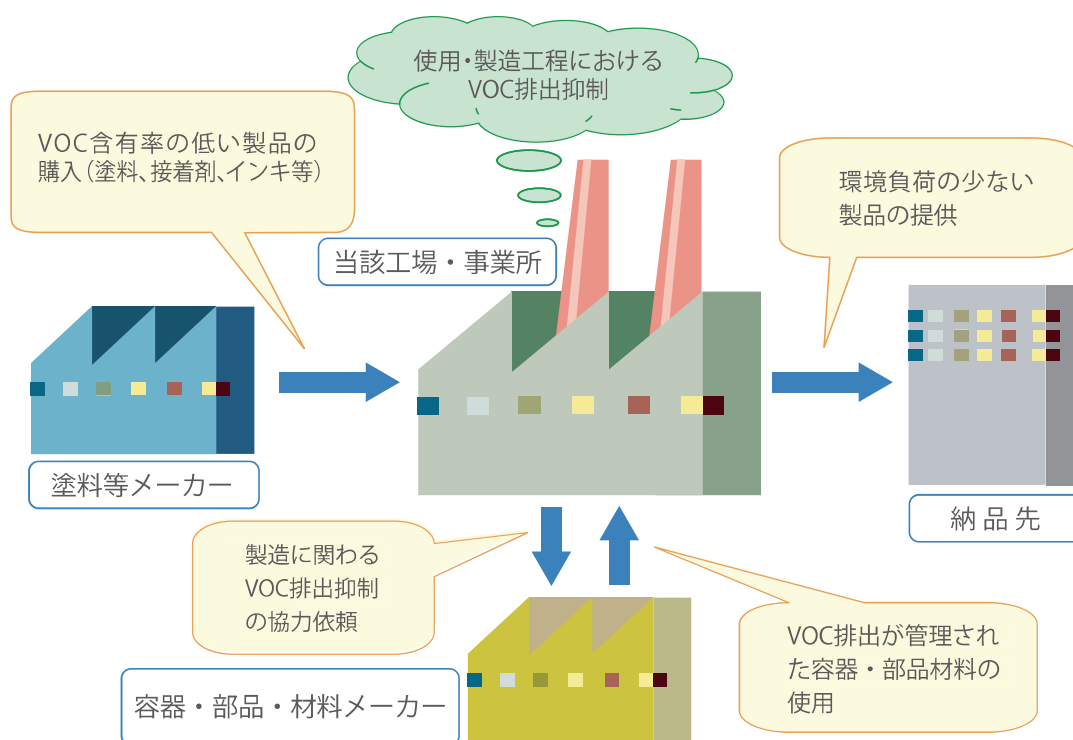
使用・製造工程における
VOC排出抑制

VOC含有率の低い製品の
購入（塗料、接着剤、インキ等）

当該工場・事業所

環境負荷の少ない
製品の提供

塗料等メーカー

納 品 先

製造に関わる
VOC排出抑制
の協力依頼

VOC排出が管理され
た容器・部品材料の
使用

容器・部品・材料メーカー